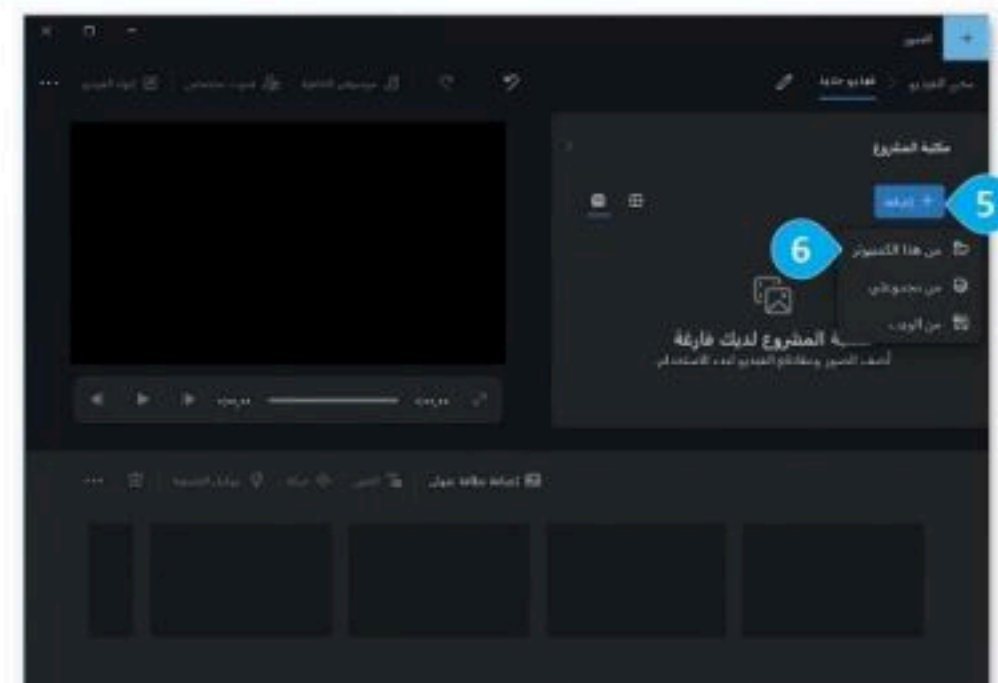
الصور

محرر الفيديو > فيديو جديد

إنهاء الفيديو | صوت مخصص | موسيقى الخلفية

مكتبة المشروع

+ إضافة

5

6

من هذا الكمبيوتر

من مجموعتي

من الويب

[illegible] المشروع لديك فارغة

أضف الصور ومقاطع الفيديو لبدء الاستخدام

إضافة بطاقة عنوان | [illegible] | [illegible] | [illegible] | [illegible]